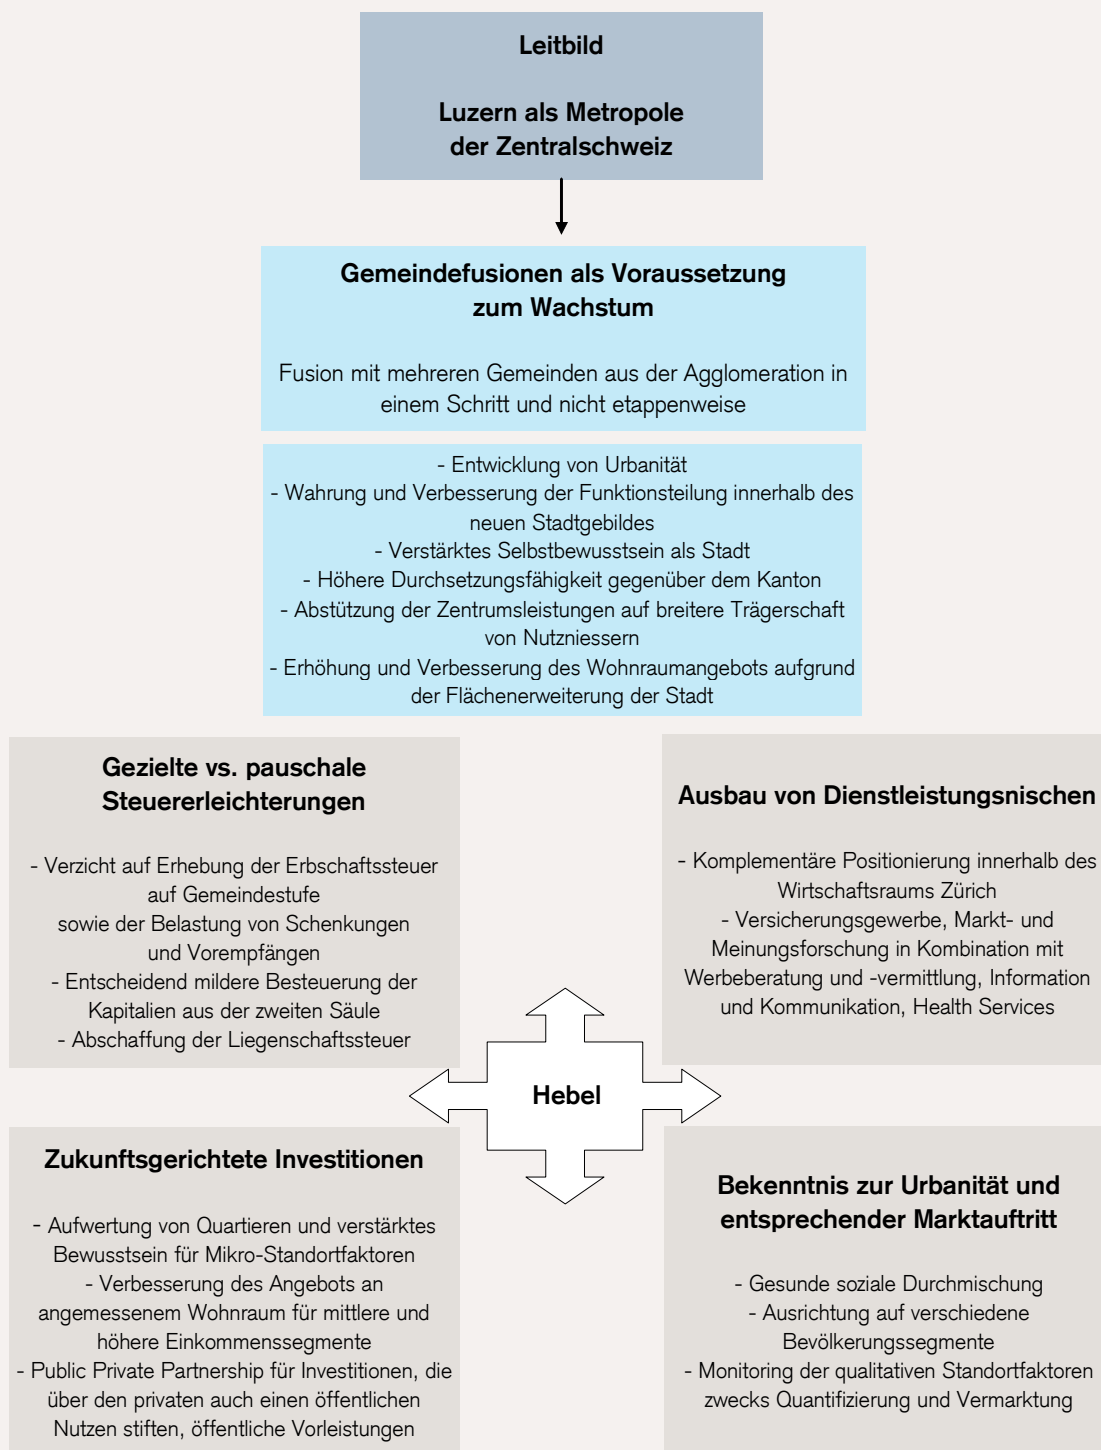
Leitbild

Luzern als Metropole der Zentralschweiz

Gemeindefusionen als Voraussetzung zum Wachstum

Fusion mit mehreren Gemeinden aus der Agglomeration in einem Schritt und nicht etappenweise

- Entwicklung von Urbanität
- Wahrung und Verbesserung der Funktionsteilung innerhalb des neuen Stadtgebildes
- Verstärktes Selbstbewusstsein als Stadt
- Höhere Durchsetzungsfähigkeit gegenüber dem Kanton
- Abstützung der Zentrumsleistungen auf breitere Trägerschaft von Nutzniessern
- Erhöhung und Verbesserung des Wohnraumangebots aufgrund der Flächenerweiterung der Stadt

Gezielte vs. pauschale Steuererleichterungen

- Verzicht auf Erhebung der Erbschaftssteuer auf Gemeindestufe sowie der Belastung von Schenkungen und Vorempfängen
- Entscheidend mildere Besteuerung der Kapitalien aus der zweiten Säule
- Abschaffung der Liegenschaftssteuer

Ausbau von Dienstleistungsnischen

- Komplementäre Positionierung innerhalb des Wirtschaftsraums Zürich
- Versicherungsgewerbe, Markt- und Meinungsforschung in Kombination mit Werbeberatung und -vermittlung, Information und Kommunikation, Health Services

Hebel

Zukunftsgerichtete Investitionen

- Aufwertung von Quartieren und verstärktes Bewusstsein für Mikro-Standortfaktoren
- Verbesserung des Angebots an angemessenem Wohnraum für mittlere und höhere Einkommenssegmente
- Public Private Partnership für Investitionen, die über den privaten auch einen öffentlichen Nutzen stiften, öffentliche Vorleistungen

Bekenntnis zur Urbanität und entsprechender Marktauftritt

- Gesunde soziale Durchmischung
- Ausrichtung auf verschiedene Bevölkerungssegmente
- Monitoring der qualitativen Standortfaktoren zwecks Quantifizierung und Vermarktung